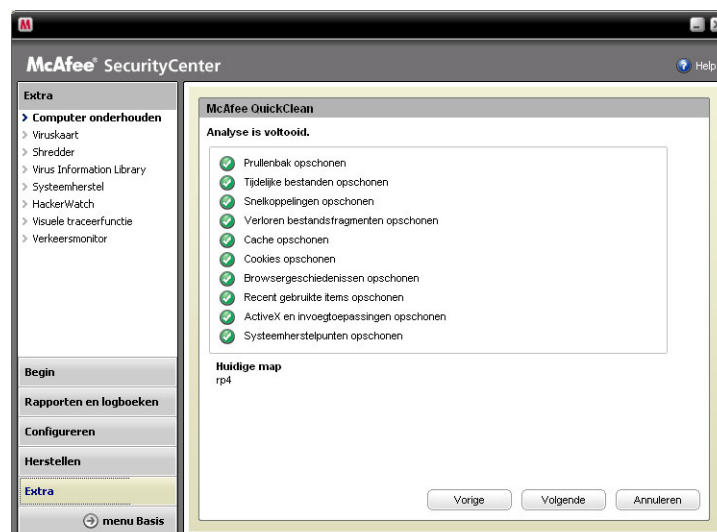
M

McAfee® SecurityCenter

Help

Extra

> Computer onderhouden
> Viruskaart
> Shredder
> Virus Information Library
> Systeemherstel
> HackerWatch
> Visuele traceerfunctie
> Verkeersmonitor

Begin
Rapporten en logboeken
Configureren
Herstellen
Extra
menu Basis

McAfee QuickClean

Analyse is voltooid.

Prullenbak opschonen
Tijdelijke bestanden opschonen
Snelkoppelingen opschonen
Verloren bestandsfragmenten opschonen
Cache opschonen
Cookies opschonen
Browsergeschiedenissen opschonen
Recent gebruikte items opschonen
ActiveX en invoegtoepassingen opschonen
Systeemherstelpunten opschonen

Huidige map
rp4

Vorige
Volgende
Annuleren